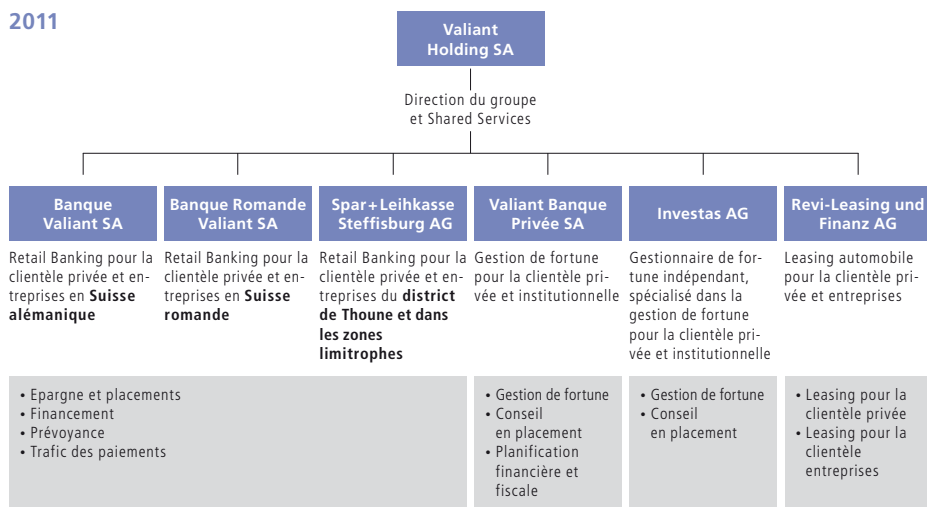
2011

Valiant Holding SA

Direction du groupe et Shared Services

Banque Valiant SA

Retail Banking pour la clientèle privée et entreprises en **Suisse alémanique**

Banque Romande Valiant SA

Retail Banking pour la clientèle privée et entreprises en **Suisse romande**

Spar+Leihkasse Steffisburg AG

Retail Banking pour la clientèle privée et entreprises du **district de Thoune et dans les zones limitrophes**

Valiant Banque Privée SA

Gestion de fortune pour la clientèle privée et institutionnelle

Investas AG

Gestionnaire de fortune indépendant, spécialisé dans la gestion de fortune pour la clientèle privée et institutionnelle

Revi-Leasing und Finanz AG

Leasing automobile pour la clientèle privée et entreprises

• Epargne et placements
• Financement
• Prévoyance
• Trafic des paiements

• Gestion de fortune
• Conseil en placement
• Planification financière et fiscale

• Gestion de fortune
• Conseil en placement

• Leasing pour la clientèle privée
• Leasing pour la clientèle entreprises